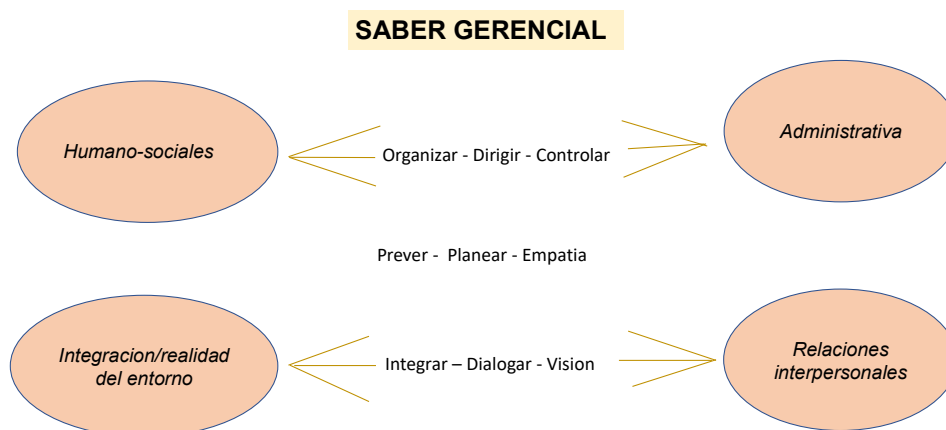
SABER GERENCIAL

Humano-sociales

Organizar - Dirigir - Controlar

Administrativa

Prever - Planear - Empatia

Integracion/realidad del entorno

Integrar – Dialogar - Vision

Relaciones interpersonales